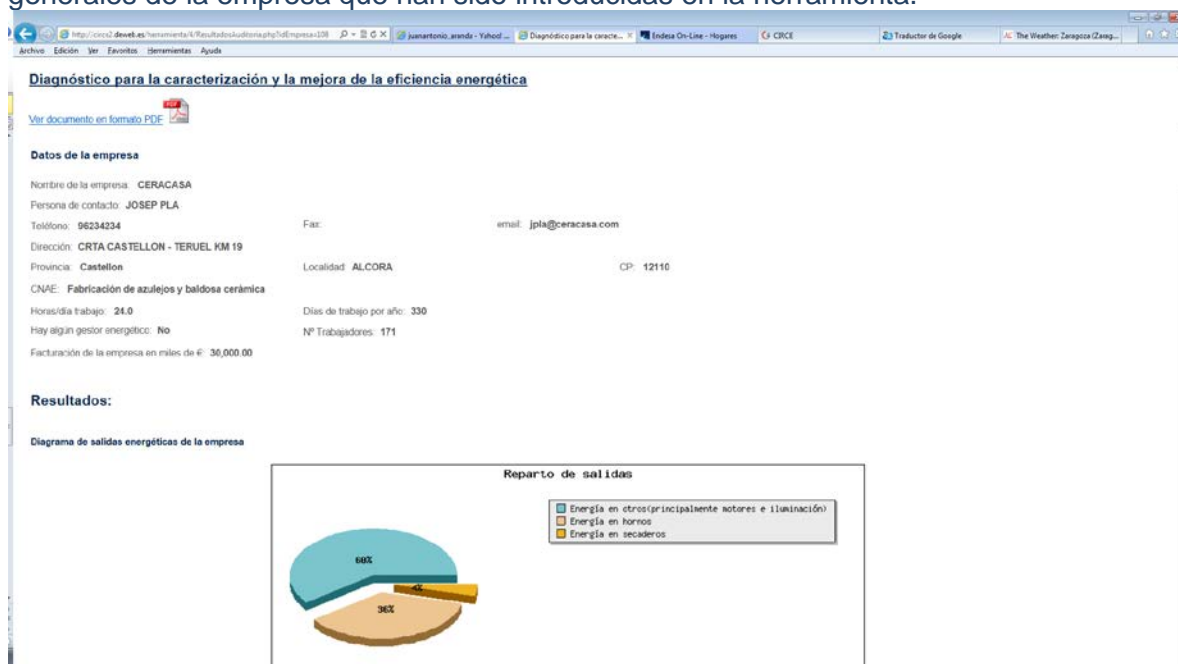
generales de la empresa que han sido introducidas en la herramienta.

http://circe2.deweb.es/herramienta/4/ResultadosAuditoria.php?idEmpresa=108 juanantonio_aranda - Yahoo! ... Diagnóstico para la caracte... × Endesa On-Line - Hogares CIRCE Traductor de Google The Weather: Zaragoza (Zarag...

Archivo Edición Ver Favoritos Herramientas Ayuda

Diagnóstico para la caracterización y la mejora de la eficiencia energética

Ver documento en formato PDF

Datos de la empresa

Nombre de la empresa: CERACASA

Persona de contacto: JOSEP PLA

Teléfono: 96234234 Fax: email: jpla@ceracasa.com

Dirección: CRTA CASTELLON - TERUEL KM 19

Provincia: Castellon Localidad: ALCORA CP: 12110

CNAE: Fabricación de azulejos y baldosa cerámica

Horas/día trabajo: 24.0 Días de trabajo por año: 330

Hay algún gestor energético: No Nº Trabajadores: 171

Facturación de la empresa en miles de €: 30,000.00

Resultados:

Diagrama de salidas energéticas de la empresa

Reparto de salidas

Energía en otros(principalmente motores e iluminación)
Energía en hornos
Energía en secaderos

60%
4%
36%